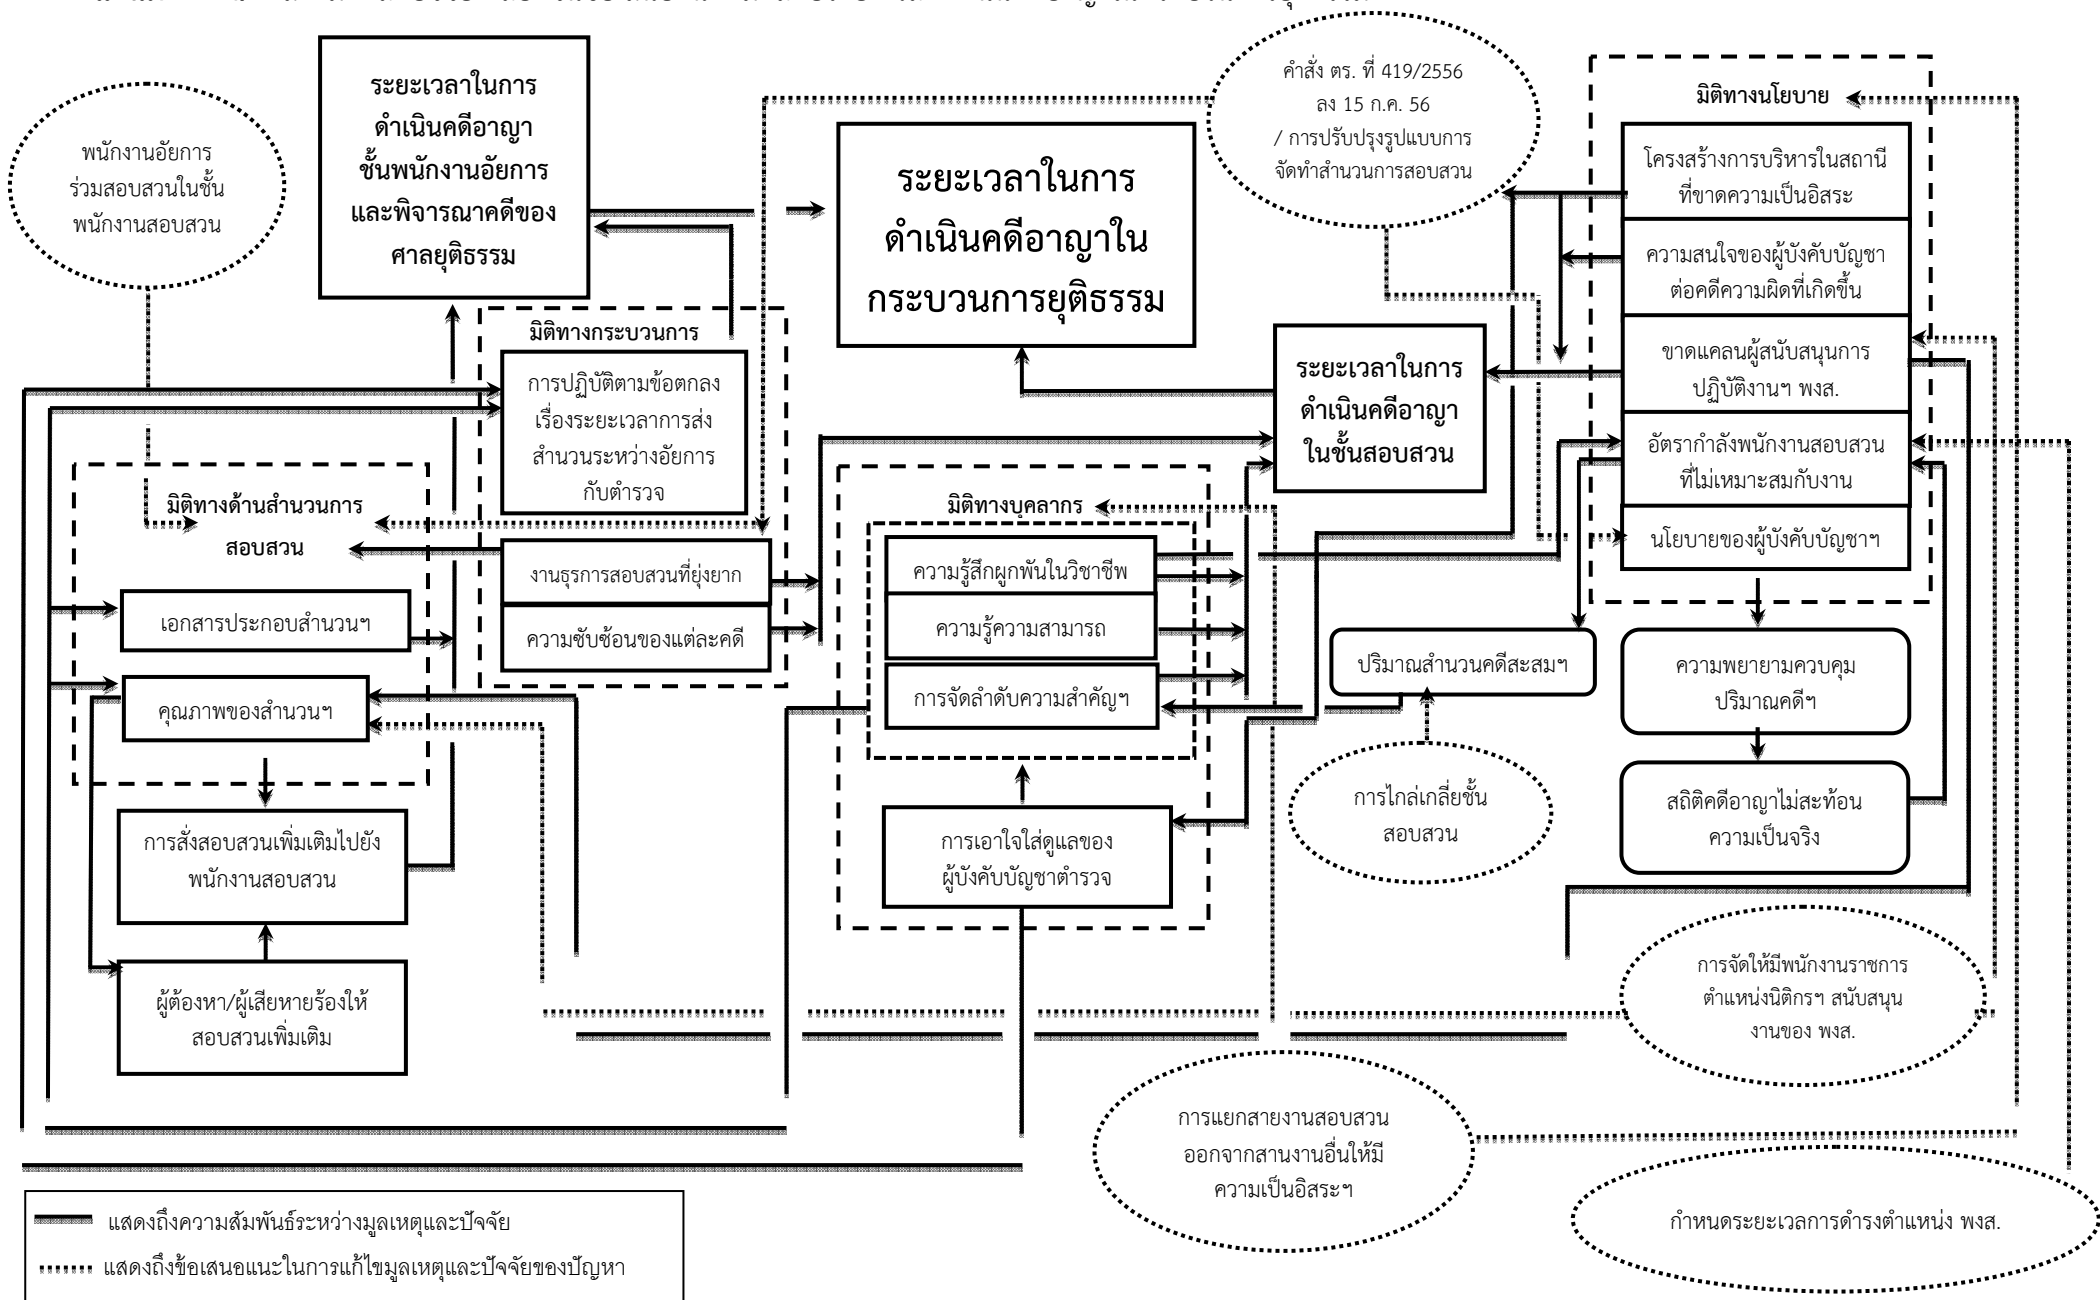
พนักงานอัยการร่วมสอบสวนในชั้นพนักงานสอบสวน

ระยะเวลาในการดำเนินคดีอาญาชั้นพนักงานอัยการและพิจารณาคดีของศาลยุติธรรม

ระยะเวลาในการดำเนินคดีอาญาในกระบวนการยุติธรรม

คำสั่ง ตร. ที่ 419/2556 ลง 15 ก.ค. 56 / การปรับปรุงรูปแบบการจัดทำสำนวนการสอบสวน

มิติทางนโยบาย

โครงสร้างการบริหารในสถานีที่ขาดความเป็นอิสระ

ความสนใจของผู้บังคับบัญชาต่อคดีความผิดที่เกิดขึ้น

ขาดแคลนผู้สนับสนุนการปฏิบัติงานฯ พงส.

อัตรากำลังพนักงานสอบสวนที่ไม่เหมาะสมกับงาน

นโยบายของผู้บังคับบัญชาฯ

มิติทางกระบวนการ

การปฏิบัติตามข้อตกลงเรื่องระยะเวลาการส่งสำนวนระหว่างอัยการกับตำรวจ

งานธุรการสอบสวนที่ยุ่งยาก

ความซับซ้อนของแต่ละคดี

ระยะเวลาในการดำเนินคดีอาญาในชั้นสอบสวน

มิติทางด้านสำนวนการสอบสวน

เอกสารประกอบสำนวนฯ

คุณภาพของสำนวนฯ

การสั่งสอบสวนเพิ่มเติมไปยังพนักงานสอบสวน

ผู้ต้องหา/ผู้เสียหายร้องให้สอบสวนเพิ่มเติม

มิติทางบุคลากร

ความรู้สึกผูกพันในวิชาชีพ

ความรู้ความสามารถ

การจัดลำดับความสำคัญฯ

การเอาใจใส่ดูแลของผู้บังคับบัญชาตำรวจ

ปริมาณสำนวนคดีสะสมฯ

การไกล่เกลี่ยชั้นสอบสวน

ความพยายามควบคุมปริมาณคดีฯ

สถิติคดีอาญาไม่สะท้อนความเป็นจริง

การจัดให้มีพนักงานราชการตำแหน่งนิติกรฯ สนับสนุนงานของ พงส.

การแยกสายงานสอบสวนออกจากสานงานอื่นให้มีความเป็นอิสระฯ

กำหนดระยะเวลาการดำรงตำแหน่ง พงส.

แสดงถึงความสัมพันธ์ระหว่างมูลเหตุและปัจจัย

แสดงถึงข้อเสนอแนะในการแก้ไขมูลเหตุและปัจจัยของปัญหา